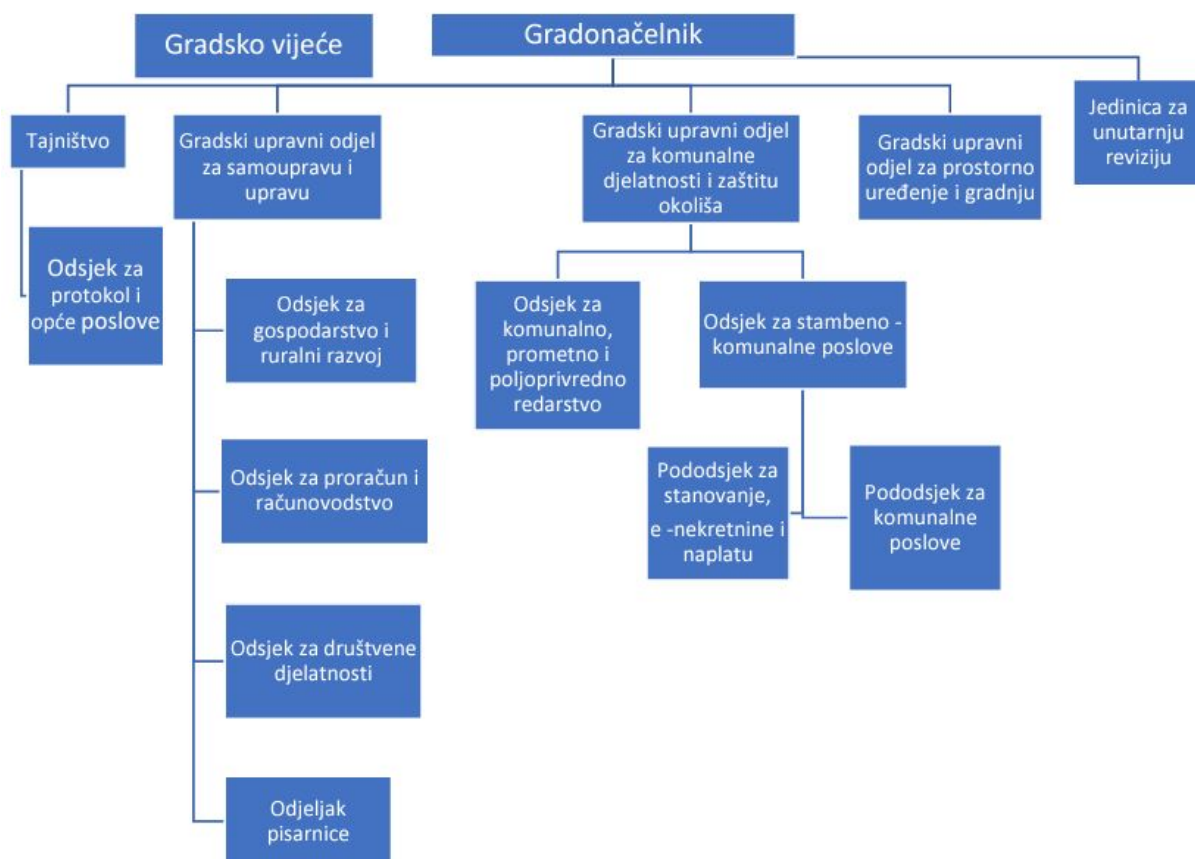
Gradsko vijeće

Gradonačelnik

Tajništvo

Gradski upravni odjel za samoupravu i upravu

Gradski upravni odjel za komunalne djelatnosti i zaštitu okoliša

Gradski upravni odjel za prostorno uređenje i gradnju

Jedinica za unutarnju reviziju

Odsjek za protokol i opće poslove

Odsjek za gospodarstvo i ruralni razvoj

Odsjek za proračun i računovodstvo

Odsjek za društvene djelatnosti

Odjeljak pisarnice

Odsjek za komunalno, prometno i poljoprivredno redarstvo

Odsjek za stambeno - komunalne poslove

Pododsjek za stanovanje, e -nekretnine i naplatu

Pododsjek za komunalne poslove